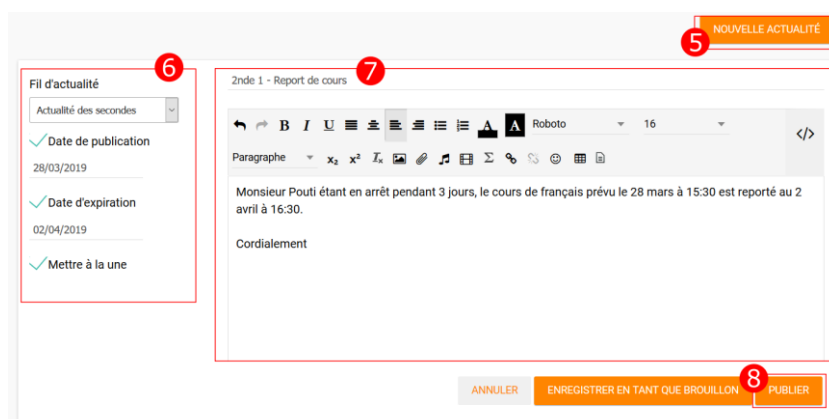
NOUVELLE ACTUALITÉ
5

6
Fil d'actualité
Actualité des secondes
Date de publication
28/03/2019
Date d'expiration
02/04/2019
Mettre à la une

7
2nde 1 - Report de cours

B I U A A Roboto 16
Paragraphe $x_2$ $x^2$ $I_x$ Σ
</>

Monsieur Pouti étant en arrêt pendant 3 jours, le cours de français prévu le 28 mars à 15:30 est reporté au 2 avril à 16:30.

Cordialement

ANNULER
ENREGISTRER EN TANT QUE BROUILLON
8
PUBLIER